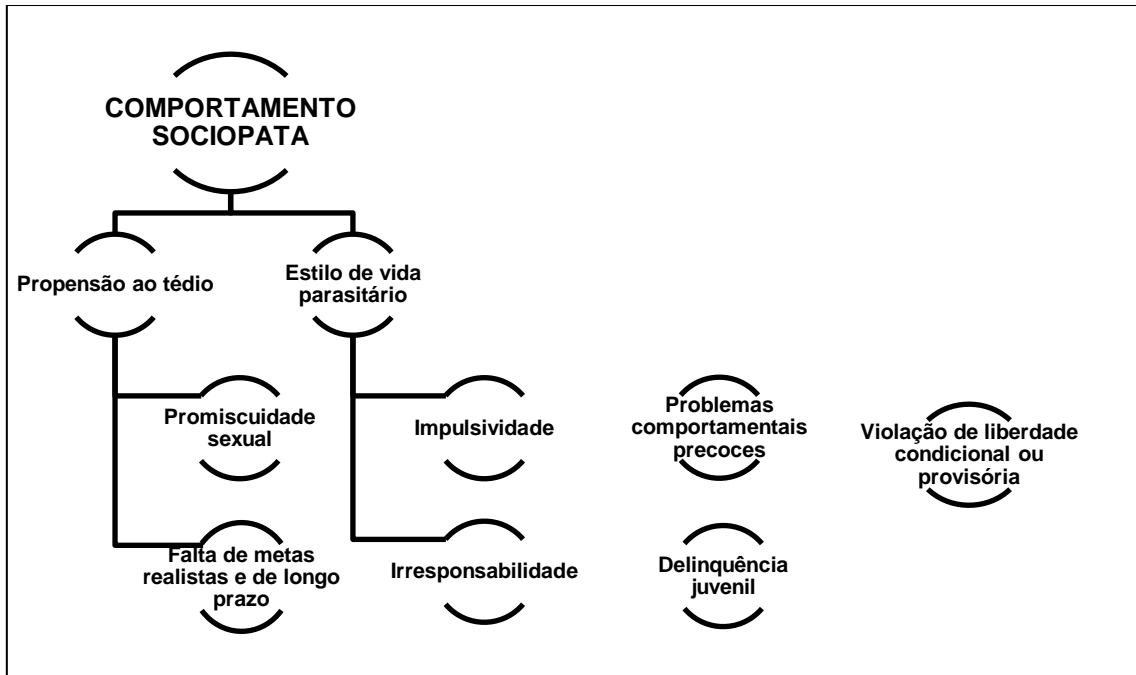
COMPORTAMENTO SOCIOPATA

Propensão ao tédio

Estilo de vida parasitário

Promiscuidade sexual

Impulsividade

Problemas comportamentais precoces

Violação de liberdade condicional ou provisória

Falta de metas realistas e de longo prazo

Irresponsabilidade

Delinquência juvenil